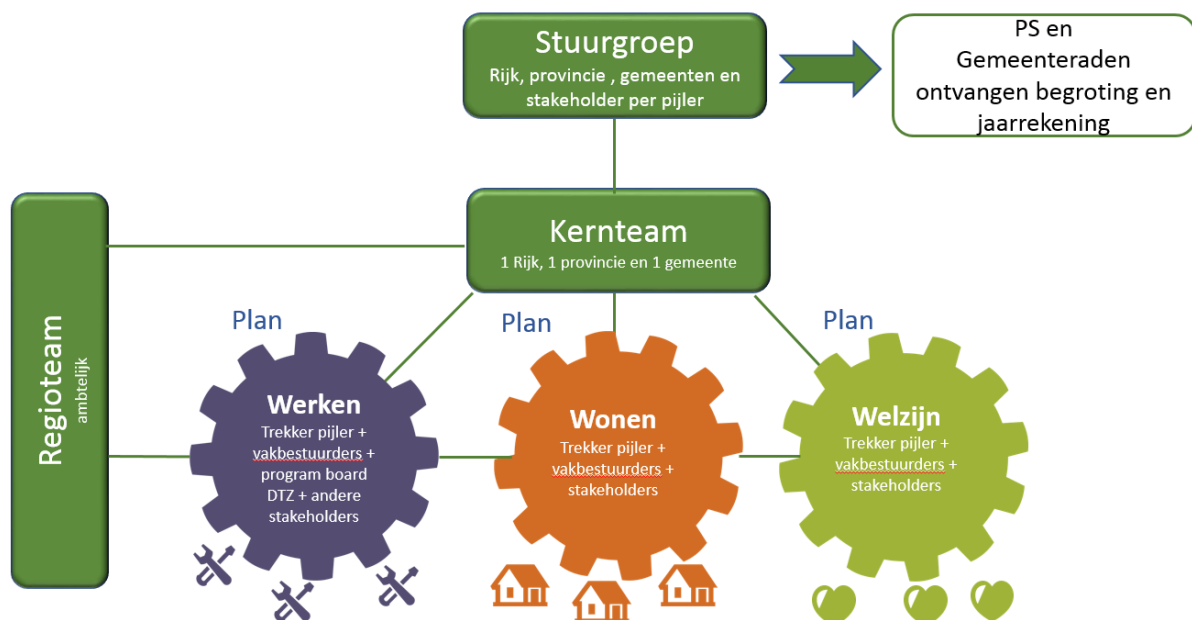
Stuurgroep
Rijk, provincie , gemeenten en stakeholder per pijler

PS en Gemeenteraden ontvangen begroting en jaarrekening

Kernteam
1 Rijk, 1 provincie en 1 gemeente

Regioteam
ambtelijk

Plan

Werken
Trekker pijler + vakbestuurders + program board DTZ + andere stakeholders

Plan

Wonen
Trekker pijler + vakbestuurders + stakeholders

Plan

Welzijn
Trekker pijler + vakbestuurders + stakeholders